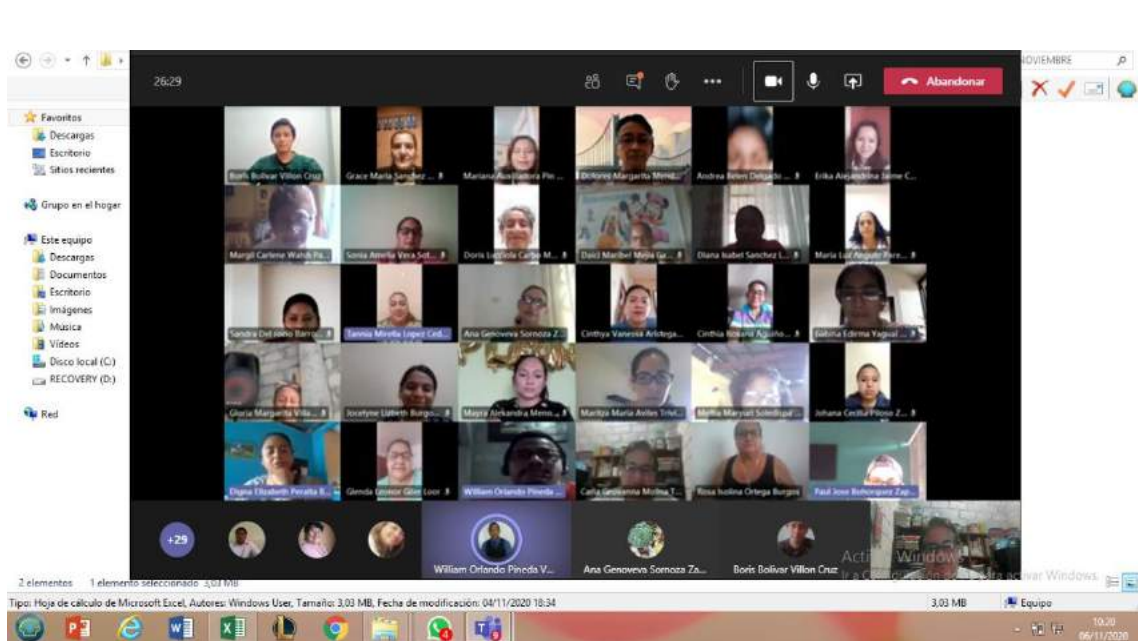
26:29

Abandonar

NOVIEMBRE

Favoritos
Descargas
Escritorio
Sitios recientes

Grupo en el hogar

Este equipo
Descargas
Documentos
Escritorio
Imágenes
Música
Vídeos
Disco local (C:)
RECOVERY (D:)

Red

Boris Bolivar Villon Cruz
Grace Maria Sanchez ...
Mariana Auxiliadora Pin ...
Dolores Margarita Mend...
Andrea Belen Delgado ...
Erika Alejandrina Jaime C...
Margil Carlene Walsh Pa...
Sonia Amelia Vera Sot...
Doris Luciola Carbo M...
Deici Maribel Mejia Ga...
Diana Isabel Sanchez L...
Maria Luz Angulo Pare...
Sandra Del Rocio Barro...
Tannia Mirella Lopez Ced...
Ana Genoveva Sornoza Z...
Cinthya Vanessa Arteaga...
Cinthia Roxana Aguiño...
Gabina Edirma Yagual ...
Gloria Margarita Villa...
Jocelyne Lizbeth Burgo...
Mayra Alexandra Meno...
Maritza Maria Aviles Trivi...
Melba Maryuri Soledispa ...
Johana Cecilia Pincay Z...
Digna Elizabeth Peralta R...
Glenda Leonor Giler Loor
William Orlando Pineda ...
Carla Geovanna Molina T...
Rosa Isolina Ortega Burgos
Paul Jose Bohorquez Zap...

+29
William Orlando Pineda V...
Ana Genoveva Sornoza Za...
Boris Bolivar Villon Cruz

Activar Windows
Ir a Configuración de PC para activar Windows.

2 elementos 1 elemento seleccionado 3,03 MB
Tipo: Hoja de cálculo de Microsoft Excel, Autores: Windows User, Tamaño: 3,03 MB, Fecha de modificación: 04/11/2020 18:34
3,03 MB
Equipo

10:20
06/11/2020